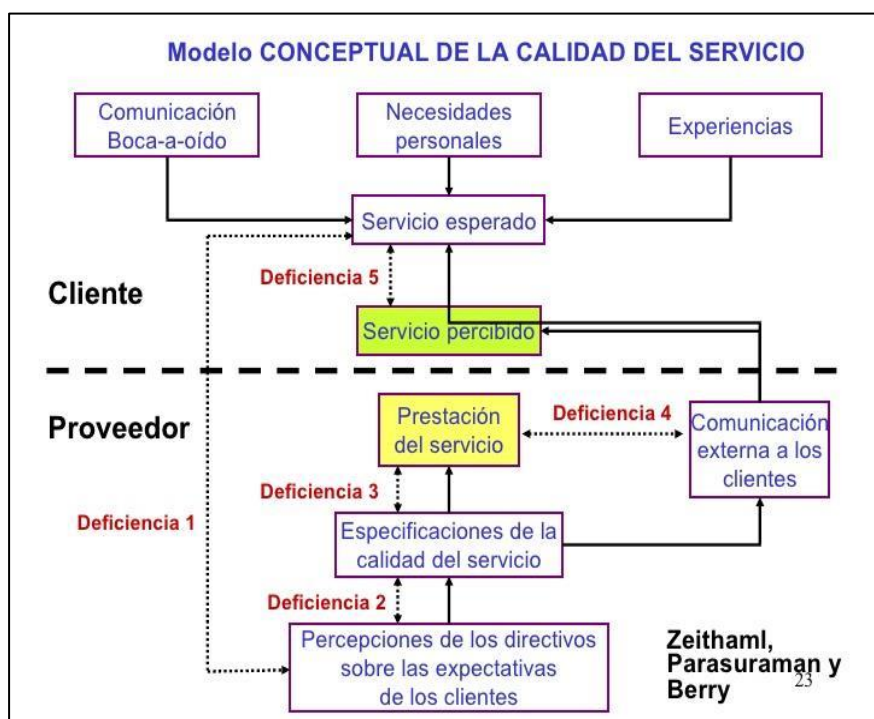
Modelo CONCEPTUAL DE LA CALIDAD DEL SERVICIO

Comunicación Boca-a-oído

Necesidades personales

Experiencias

Servicio esperado

Deficiencia 5

Cliente

Servicio percibido

Proveedor

Prestación del servicio

Deficiencia 4

Comunicación externa a los clientes

Deficiencia 3

Deficiencia 1

Especificaciones de la calidad del servicio

Deficiencia 2

Percepciones de los directivos sobre las expectativas de los clientes

Zeithaml, Parasuraman y Berry

23